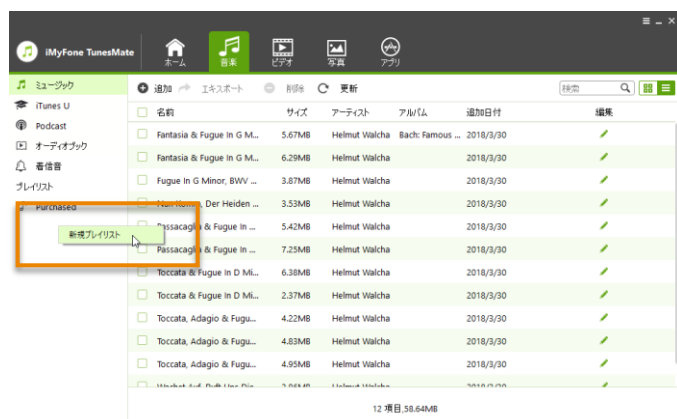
iMyFone TunesMate

ホーム 音楽 ビデオ 写真 アプリ

ミュージック
iTunes U
Podcast
オーディオブック
着信音
プレイリスト
Purchased

新規プレイリスト

追加 エキスポート 削除 更新 検索

| | 名前 | サイズ | アーティスト | アルバム | 追加日付 | 編集 |
|---|---|---|---|---|---|---|
| | Fantasia & Fugue In G M... | 5.67MB | Helmut Walcha | Bach: Famous ... | 2018/3/30 | |
| | Fantasia & Fugue In G M... | 6.29MB | Helmut Walcha | | 2018/3/30 | |
| | Fugue In G Minor, BWV ... | 3.87MB | Helmut Walcha | | 2018/3/30 | |
| | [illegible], Der Heiden ... | 3.53MB | Helmut Walcha | | 2018/3/30 | |
| | Passacaglia & Fugue In ... | 5.42MB | Helmut Walcha | | 2018/3/30 | |
| | Passacaglia & Fugue In ... | 7.25MB | Helmut Walcha | | 2018/3/30 | |
| | Toccata & Fugue In D Mi... | 6.38MB | Helmut Walcha | | 2018/3/30 | |
| | Toccata & Fugue In D Mi... | 2.37MB | Helmut Walcha | | 2018/3/30 | |
| | Toccata, Adagio & Fugu... | 4.22MB | Helmut Walcha | | 2018/3/30 | |
| | Toccata, Adagio & Fugu... | 4.83MB | Helmut Walcha | | 2018/3/30 | |
| | Toccata, Adagio & Fugu... | 4.95MB | Helmut Walcha | | 2018/3/30 | |
| | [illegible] | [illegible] | Helmut Walcha | | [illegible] | |

12 項目,58.64MB